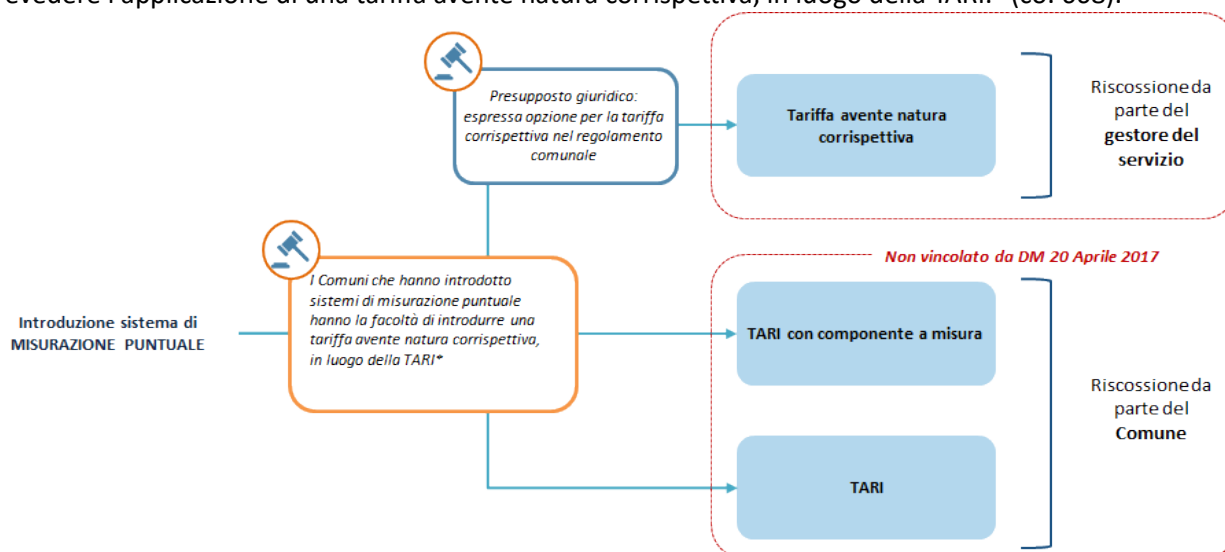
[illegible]evedere l'applicazione di una tariffa avente natura corrispettiva, in luogo della TARI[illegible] (co. 668).

Presupposto giuridico: espressa opzione per la tariffa corrispettiva nel regolamento comunale

Tariffa avente natura corrispettiva

Riscossione da parte del **gestore del servizio**

Non vincolato da DM 20 Aprile 2017

I Comuni che hanno introdotto sistemi di misurazione puntuale hanno la facoltà di introdurre una tariffa avente natura corrispettiva, in luogo della TARI*

Introduzione sistema di MISURAZIONE PUNTUALE

TARI con componente a misura

TARI

Riscossione da parte del **Comune**